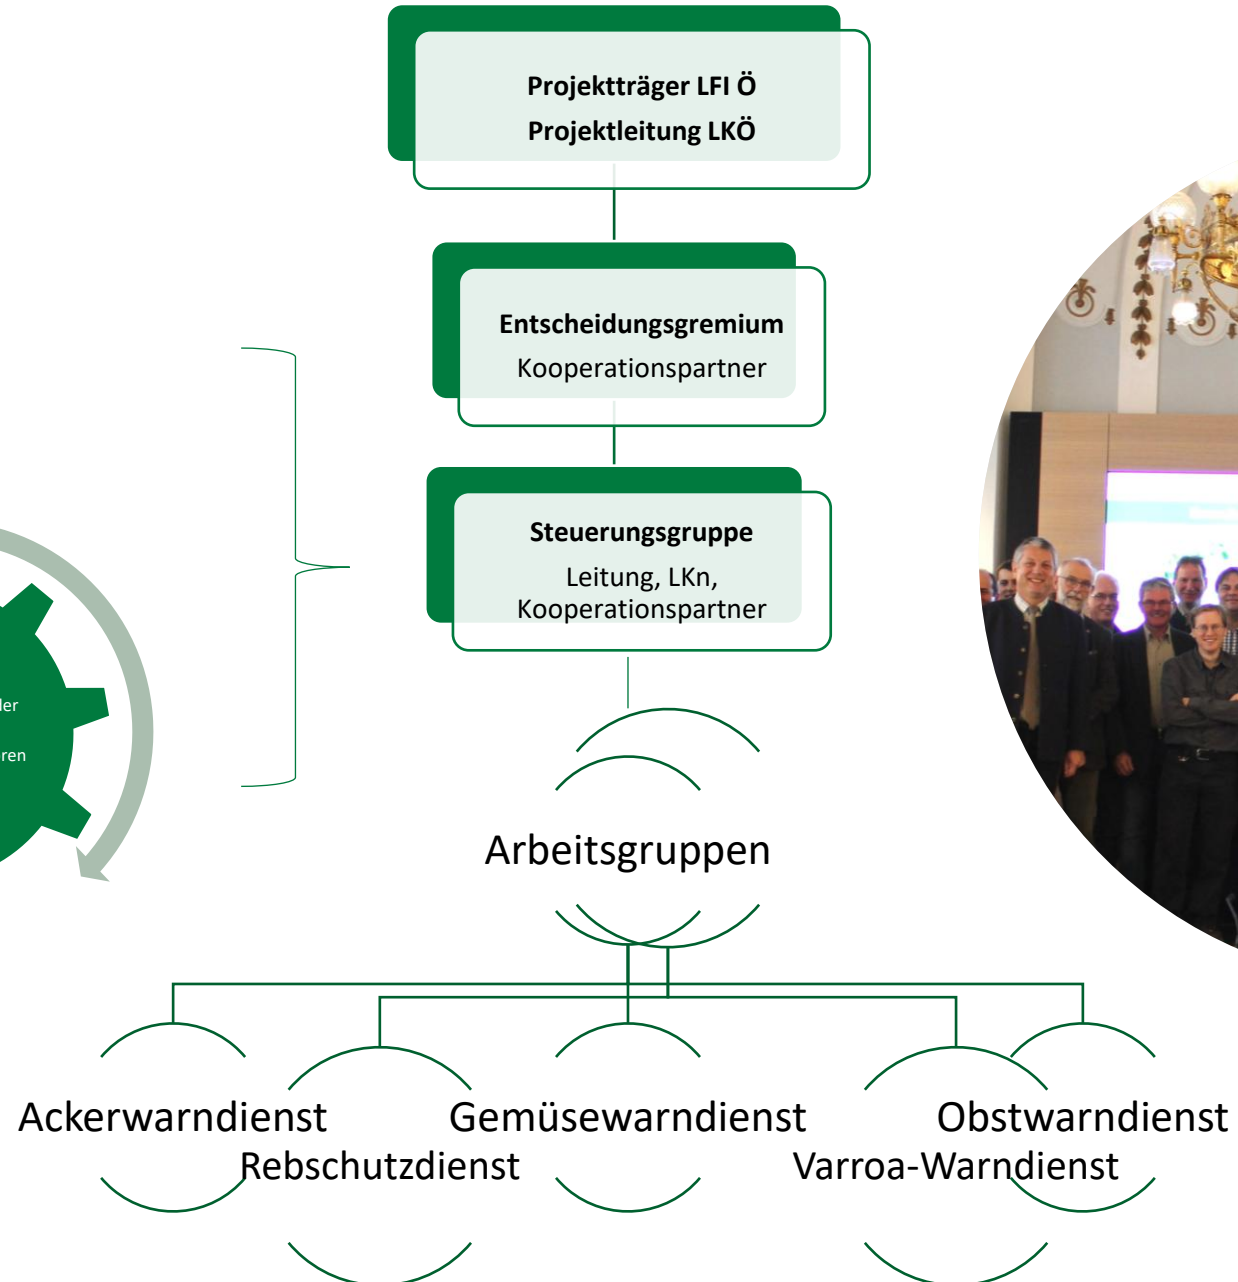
Projektträger LFI Ö
Projektleitung LKÖ

Entscheidungsgremium
Kooperationspartner

Steuerungsgruppe
Leitung, LKn,
Kooperationspartner

ler

ren

Arbeitsgruppen

Ackerwarndienst

Gemüsewarndienst

Obstwarndienst

Rebschutzdienst

Varroa-Warndienst